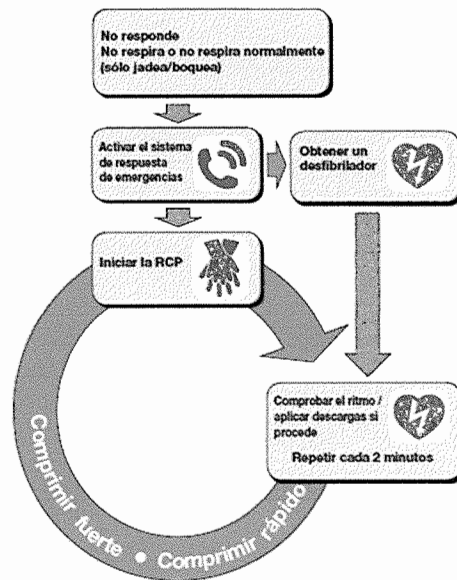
No responde
No respira o no respira normalmente (sólo jadea/boquea)

Activar el sistema de respuesta de emergencias

Obtener un desfibrilador

Iniciar la RCP

Comprobar el ritmo / aplicar descargas si procede

Repetir cada 2 minutos

Comprimir fuerte • Comprimir rápido